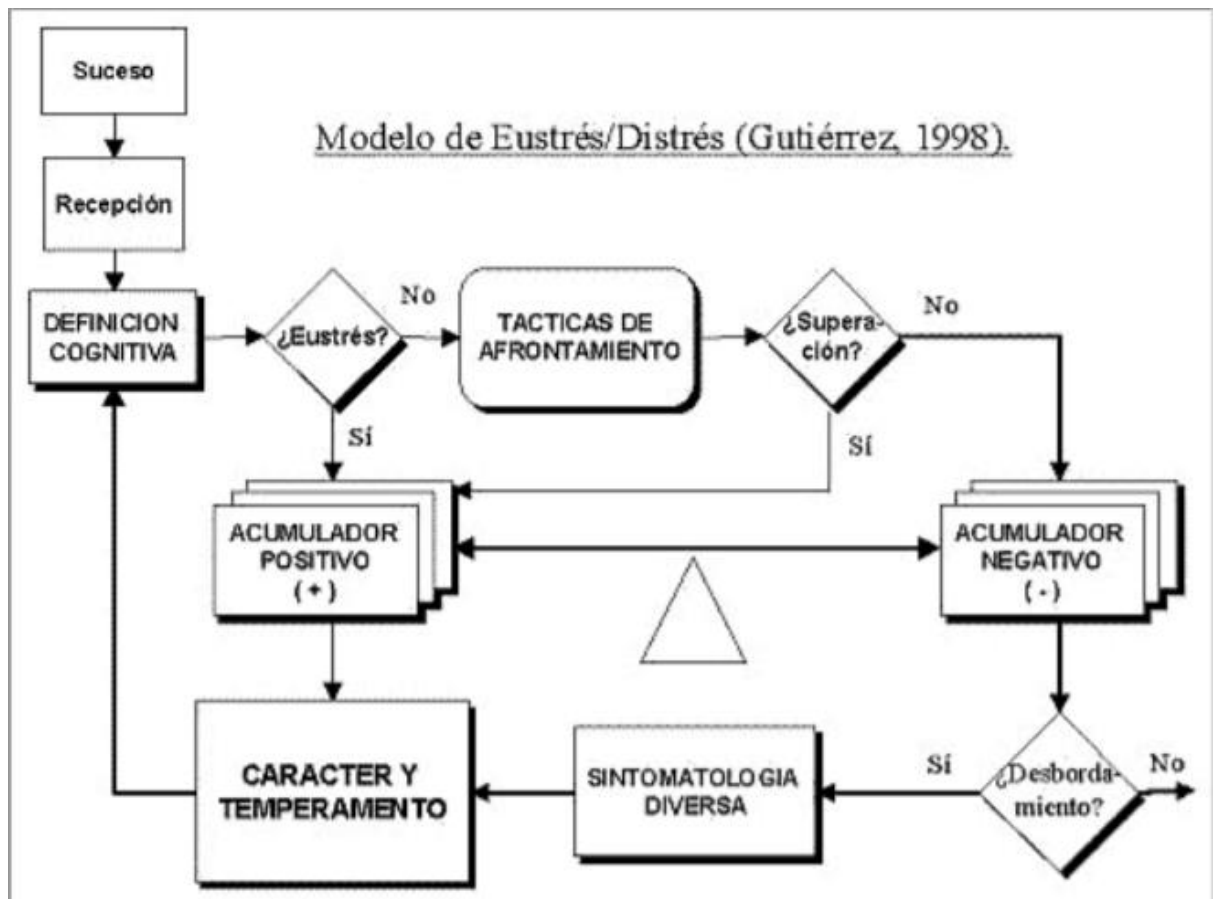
Suceso

Modelo de Eustrés/Distrés (Gutiérrez, 1998).

Recepción

DEFINICION COGNITIVA

¿Eustrés?

No

TACTICAS DE AFRONTAMIENTO

¿Superación?

No

Sí

Sí

ACUMULADOR POSITIVO ( + )

ACUMULADOR NEGATIVO ( - )

CARACTER Y TEMPERAMENTO

SINTOMATOLOGIA DIVERSA

Sí

¿Desbordamiento?

No